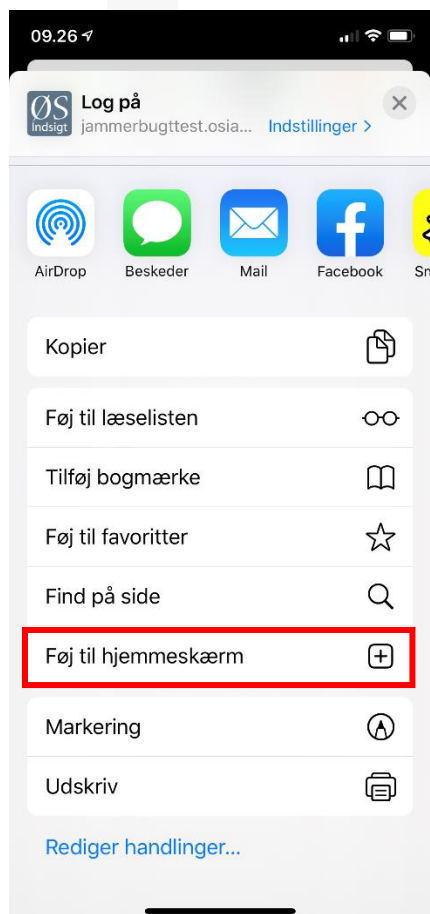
09.26

ØS Indsigt

Log på
jammerbugttest.osia... Indstillinger >

AirDrop
Beskeder
Mail
Facebook
Sn

Kopier

Føj til læselisten
Tilføj bogmærke
Føj til favoritter
Find på side
Føj til hjemmeskærm

Markering
Udskriv

Rediger handlinger...